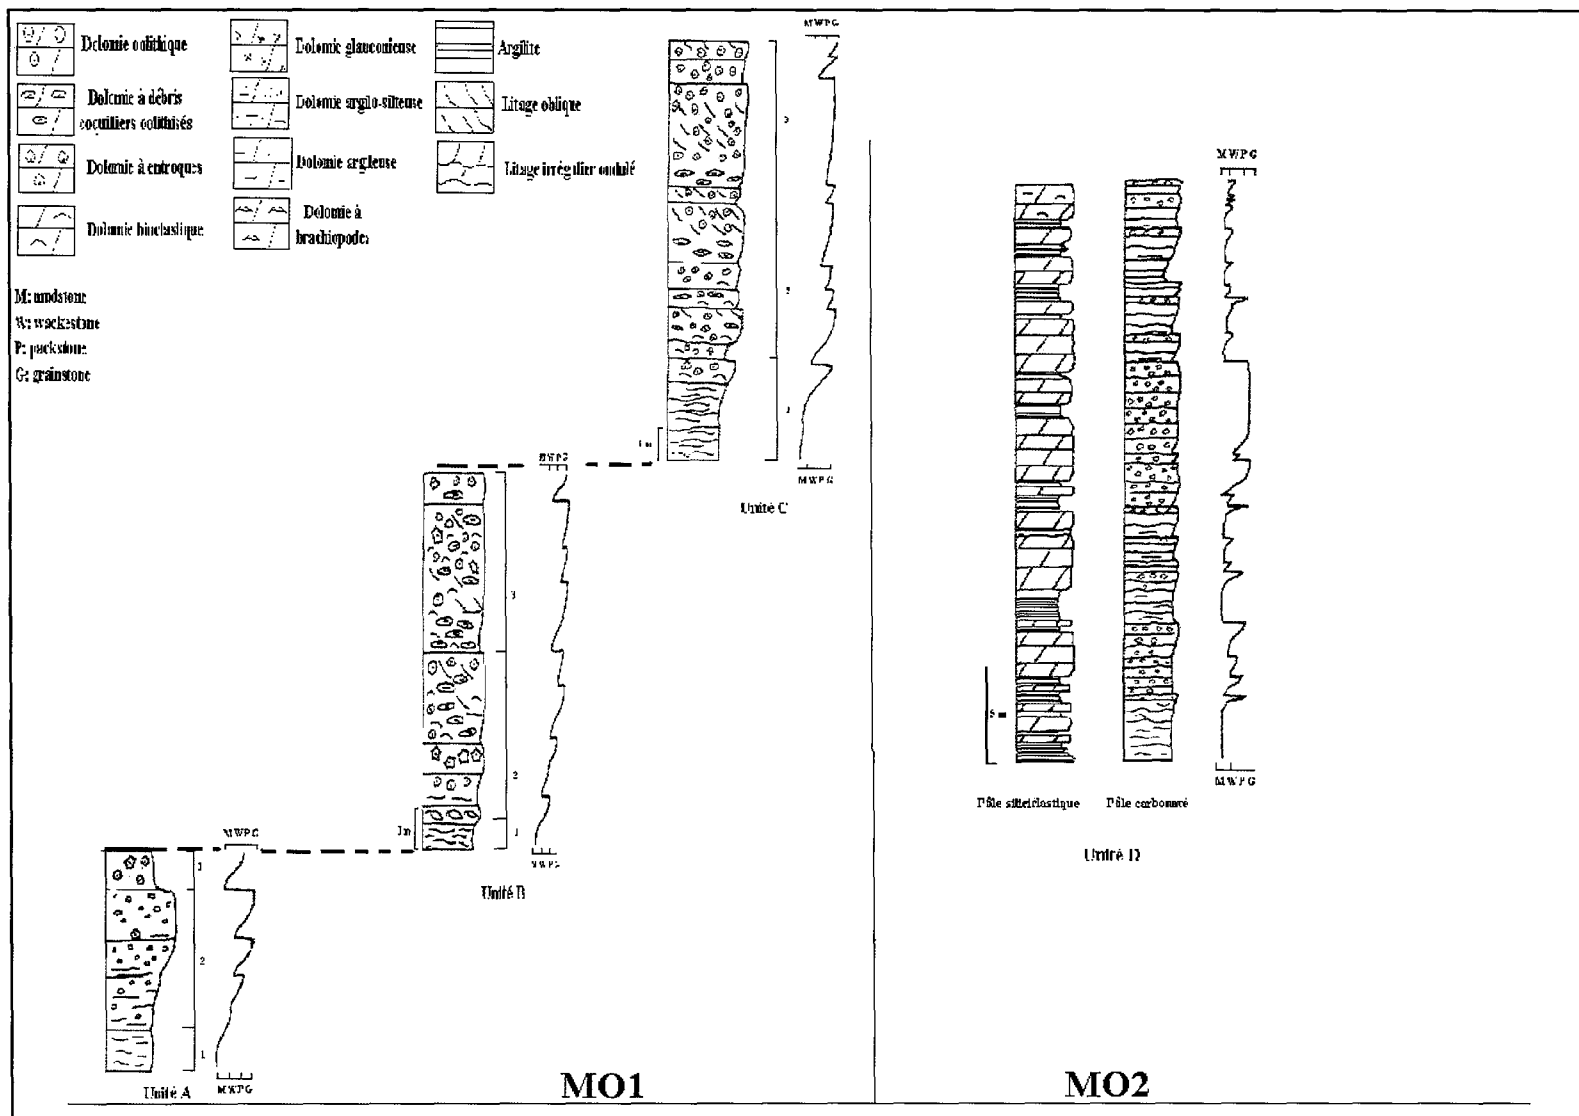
Dolomie oolithique

Dolomie à débris coquilliers oolithisés

Dolomie à entroques

Dolomie bioclastique

Dolomie glauconieuse

Dolomie argilo-silteuse

Dolomie argileuse

Dolomie à brachiopodes

Argilite

Litage oblique

Litage irrégulier ondulé

M: mudstone
W: wackestone
P: packstone
G: grainstone

MWPG

3

2

1

1m

MWPG

Unité C

MWPG

3

2

1

1m

MWPG

Unité B

MWPG

3

2

1

Unité A

MWPG

MO1

MWPG

5m

MWPG

Pôle silicoclastique

Pôle carbonaté

Unité D

MO2